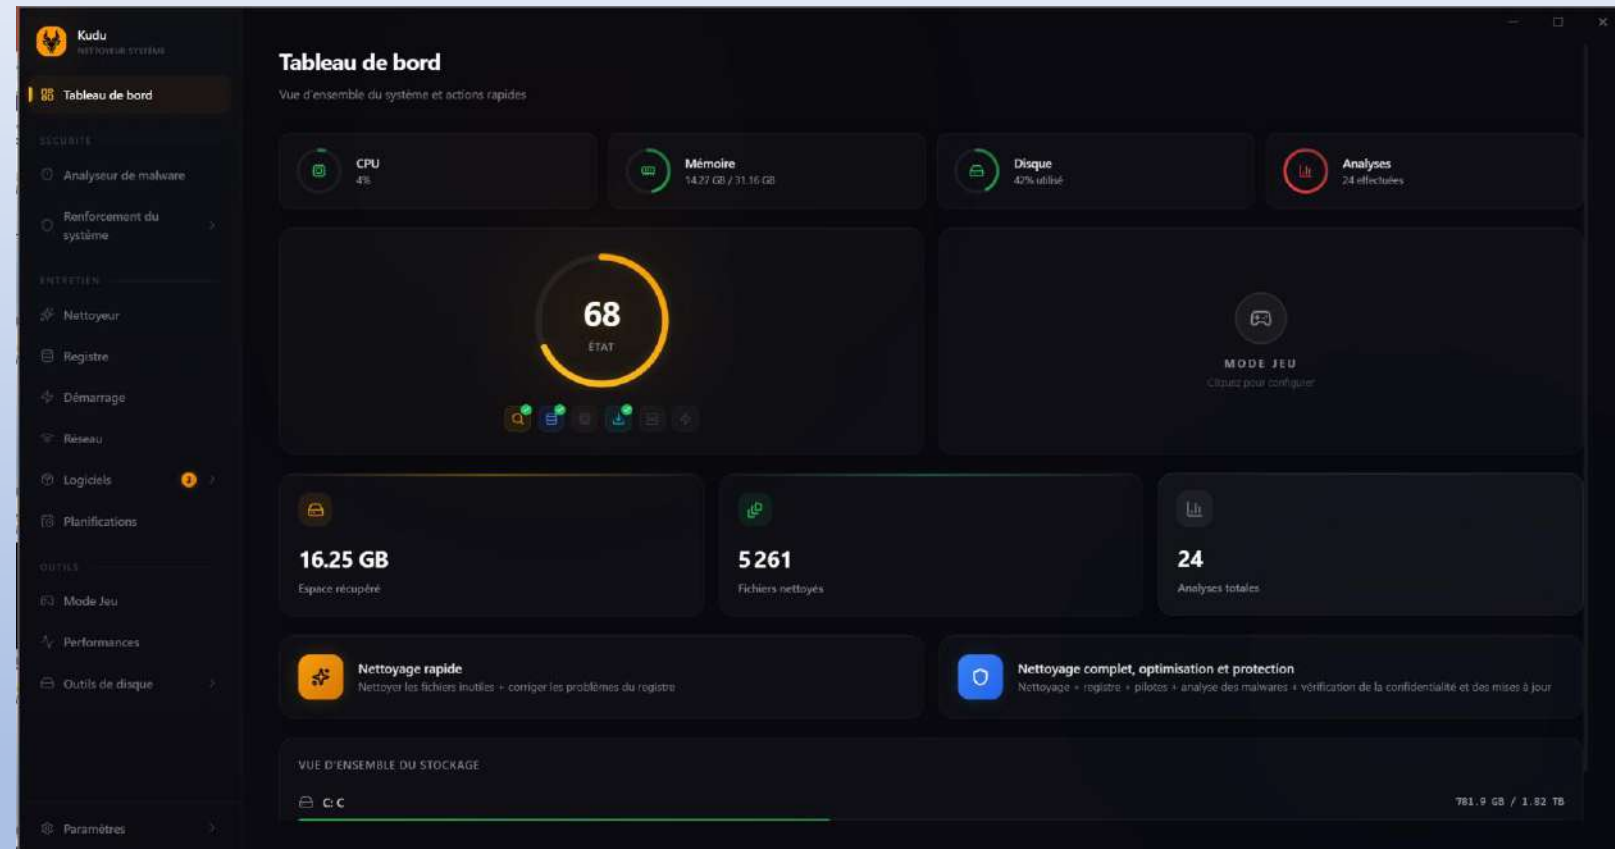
Kudu
NETTOYEUR SYSTÈME

Tableau de bord

SÉCURITÉ

Analyseur de malware

Renforcement du système

ENTRETIEN

Nettoyeur

Registre

Démarrage

Réseau

Logiciels 3

Planifications

OUTILS

Mode Jeu

Performances

Outils de disque

Paramètres

Tableau de bord
Vue d'ensemble du système et actions rapides

CPU
4%

Mémoire
14.27 GB / 31.16 GB

Disque
42% utilisé

Analyses
24 effectuées

68
ÉTAT

MODE JEU
Cliquez pour configurer

16.25 GB
Espace récupéré

5 261
Fichiers nettoyés

24
Analyses totales

Nettoyage rapide
Nettoyer les fichiers inutiles • corriger les problèmes du registre

Nettoyage complet, optimisation et protection
Nettoyage • registre • pilotes • analyse des malwares • vérification de la confidentialité et des mises à jour

VUE D'ENSEMBLE DU STOCKAGE

C:C

781.9 GB / 1.82 TB